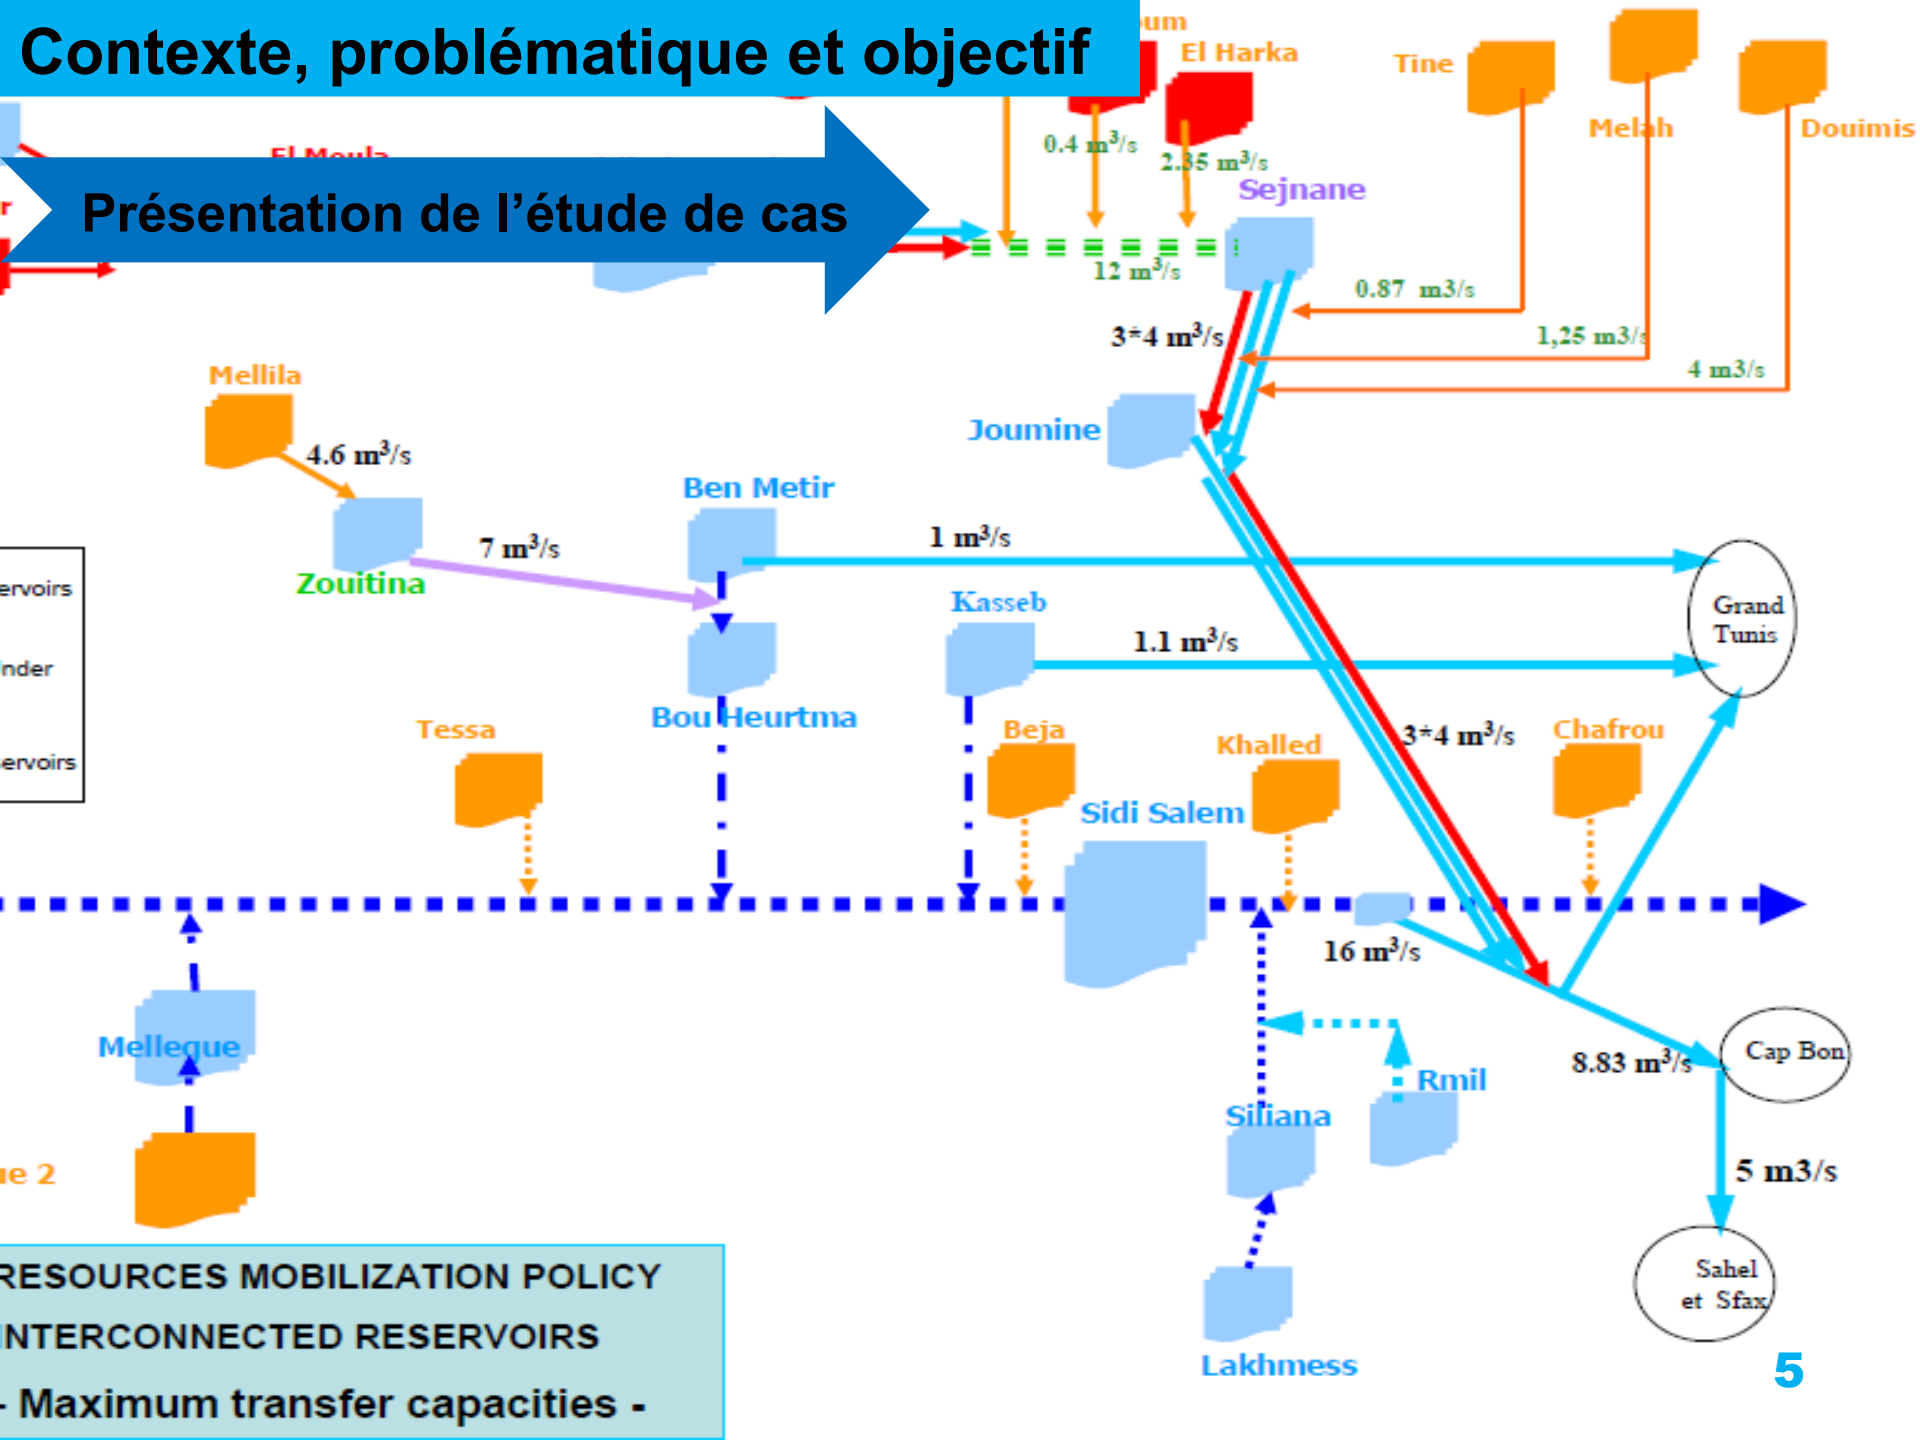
Contexte, problématique et objectif

Présentation de l'étude de cas

um

El Harka

Tine

Melah

Douimis

El Moula

0.4 m$^3$/s

2.35 m$^3$/s

Sejnane

12 m$^3$/s

0.87 m3/s

1,25 m3/s

4 m3/s

3*4 m$^3$/s

Mellila

4.6 m$^3$/s

Joumine

Ben Metir

Zouitina

7 m$^3$/s

1 m$^3$/s

Grand Tunis

Kasseb

1.1 m$^3$/s

Bou Heurtma

Tessa

Beja

Khalled

3*4 m$^3$/s

Chafrou

Sidi Salem

16 m$^3$/s

Mellegue

Rmil

Siliana

8.83 m$^3$/s

Cap Bon

5 m3/s

Sahel et Sfax

Lakhmess

ervoirs

nder

ervoirs

ue 2

RESOURCES MOBILIZATION POLICY

INTERCONNECTED RESERVOIRS

- Maximum transfer capacities -

5